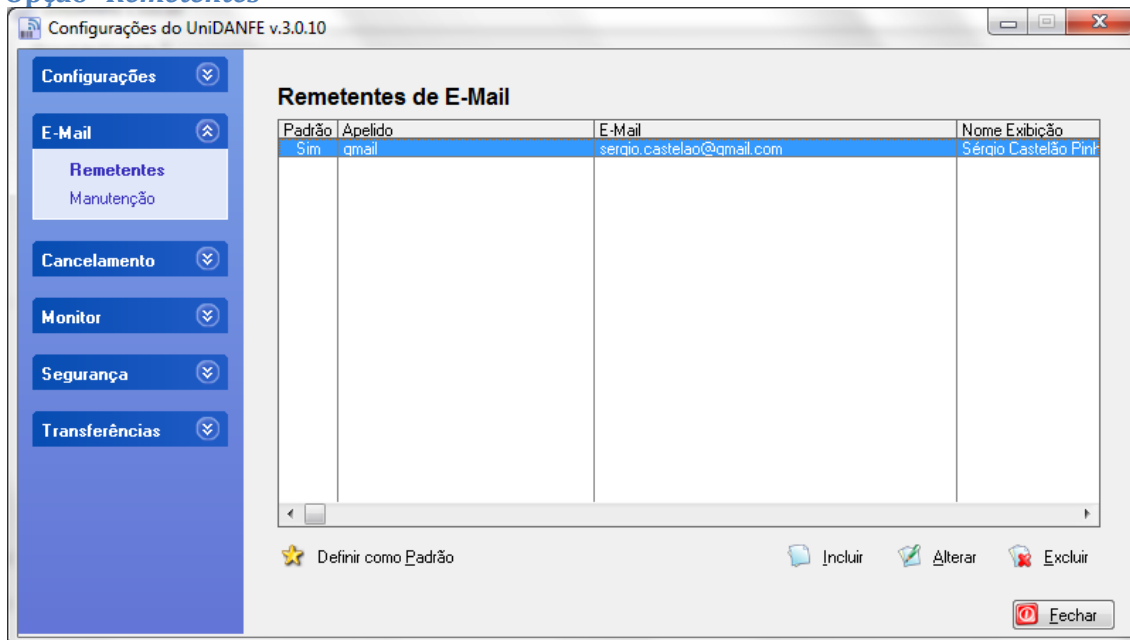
Opção "Remetentes"

Configurações do UniDANFE v.3.0.10

Configurações

E-Mail

Remetentes

Manutenção

Cancelamento

Monitor

Segurança

Transferências

Remetentes de E-Mail

| Padrão | Apelido | E-Mail | Nome Exibição |
|---|---|---|---|
| Sim | gmail | sergio.castelao@gmail.com | Sérgio Castelão Pinh |

Definir como Padrão

Incluir

Alterar

Excluir

Fechar